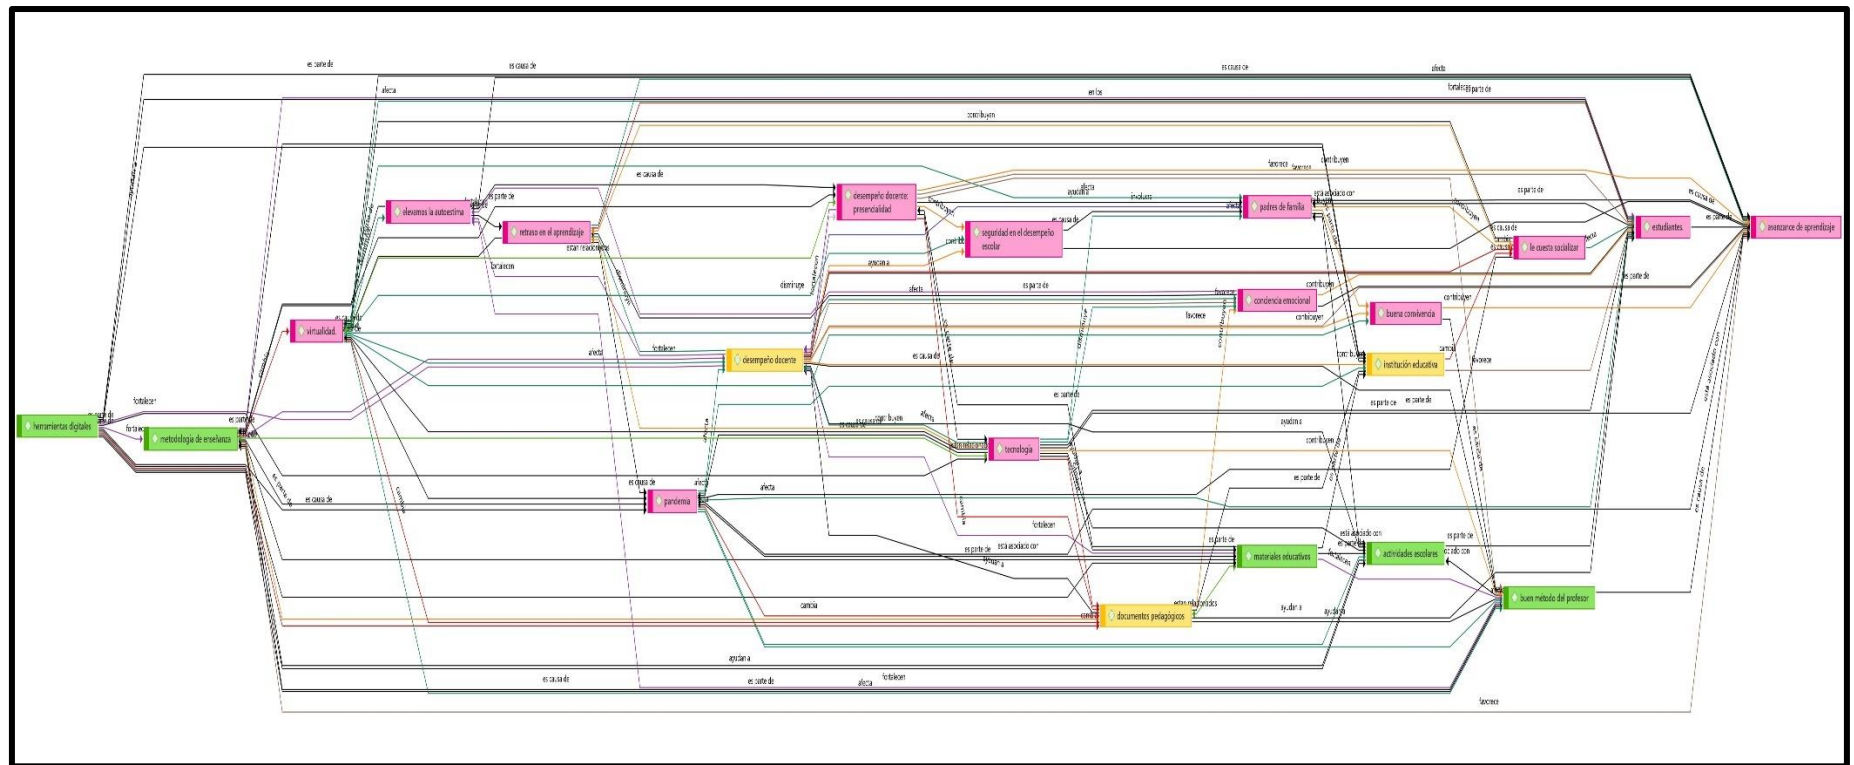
herramientas digitales

metodología de enseñanza

virtualidad

elevamos la autoestima

retraso en el aprendizaje

desempeño docente presencialidad

seguridad en el desempeño escolar

desempeño docente

pandemia

tecnología

padres de familia

conciencia emocional

buena convivencia

institución educativa

materiales educativos

actividades escolares

documentos pedagógicos

buen método del profesor

le cuesta socializar

estudiantes

avanzamos de aprendizaje

es parte de

es causa de

afecta

fortalecen

en los

contribuyen

favorece

ayudan a

involucra

está asociado con

disminuye

cambia

están relacionados

es causa de

es parte de

afecta

fortalecen

favorece

ayudan a

contribuyen

cambia

está asociado con

es causa de

es parte de

afecta

fortalecen

favorece